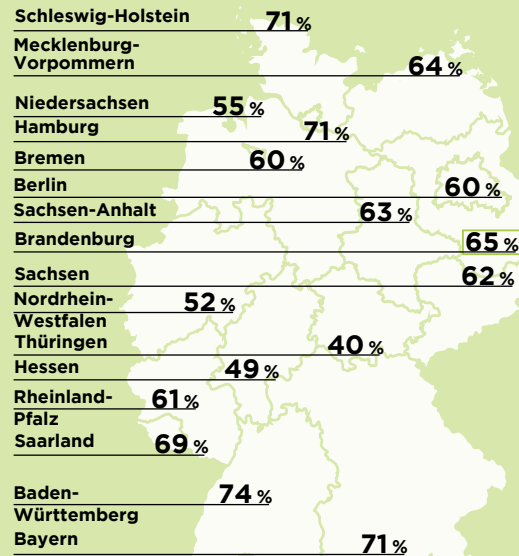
Schleswig-Holstein 71 %

Mecklenburg-Vorpommern 64 %

Niedersachsen 55 %

Hamburg 71 %

Bremen 60 %

Berlin 60 %

Sachsen-Anhalt 63 %

Brandenburg 65 %

Sachsen 62 %

Nordrhein-Westfalen 52 %

Thüringen 40 %

Hessen 49 %

Rheinland-Pfalz 61 %

Saarland 69 %

Baden-Württemberg 74 %

Bayern 71 %